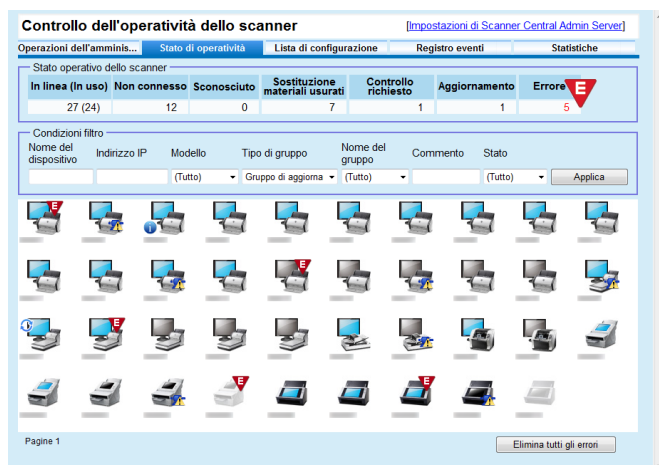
Controllo dell'operatività dello scanner

[Impostazioni di Scanner Central Admin Server]

Operazioni dell'amminis... | Stato di operatività | Lista di configurazione | Registro eventi | Statistiche

Stato operativo dello scanner

| In linea (In uso) | Non connesso | Sconosciuto | Sostituzione materiali usurati | Controllo richiesto | Aggiornamento | Errore |
|---|---|---|---|---|---|---|
| 27 (24) | 12 | 0 | 7 | 1 | 1 | 5 |

E

Condizioni filtro

Nome del dispositivo | Indirizzo IP | Modello | Tipo di gruppo | Nome del gruppo | Commento | Stato

(Tutto) | Gruppo di aggiorna | (Tutto) | (Tutto) | Applica

E E E E E E

Pagine 1

Elimina tutti gli errori